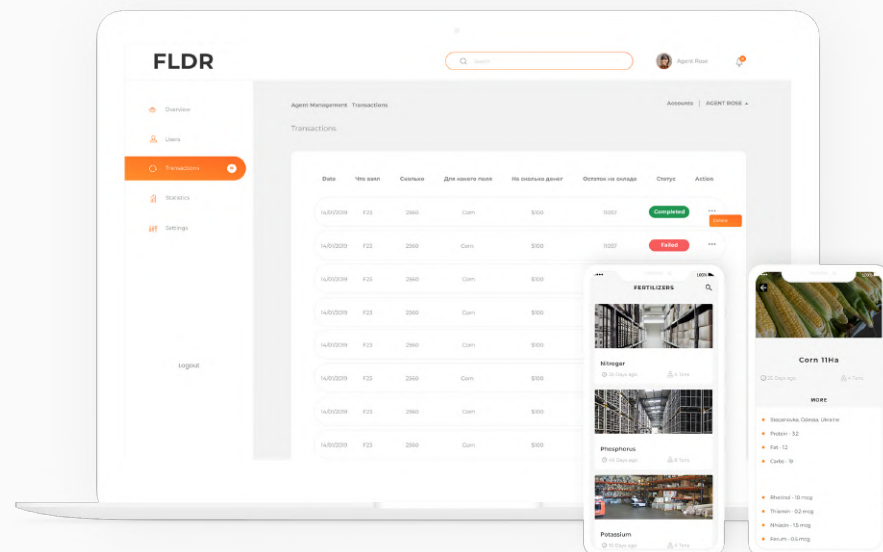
FLDR

Search

Agent Rose

Overview

Users

Transactions

Statistics

Settings

Logout

Agent Management Transactions

Accounts | AGENT ROSE

Transactions

| Date | Что взял | Сколько | Для какого поля | На сколько денег | Остаток на складе | Статус | Action |
|---|---|---|---|---|---|---|---|
| 14/01/2019 | F23 | 2560 | Corn | $100 | 11057 | Completed | ... |
| 14/01/2019 | F23 | 2560 | Corn | $100 | 11057 | Failed | ... |
| 14/01/2019 | F23 | 2560 | Corn | $100 | | | |
| 14/01/2019 | F23 | 2560 | Corn | $100 | | | |
| 14/01/2019 | F23 | 2560 | Corn | $100 | | | |
| 14/01/2019 | F23 | 2560 | Corn | $100 | | | |
| 14/01/2019 | F23 | 2560 | Corn | $100 | | | |
| 14/01/2019 | F23 | 2560 | Corn | $100 | | | |

Delete

FERTILIZERS

Nitrogen
10 Days ago
4 Tons

Phosphorus
10 Days ago
8 Tons

Potassium
10 Days ago
8 Tons

Corn 11Ha
25 Days ago
4 Tons

MORE

Stepanivka, Odesa, Ukraine
Protein - 3.2
Fat - 1.2
Carbs - 19

Rheinol - 10 mcg
Thiamin - 0.2 mcg
Niacin - 1.3 mcg
Ferum - 0.5 mcg